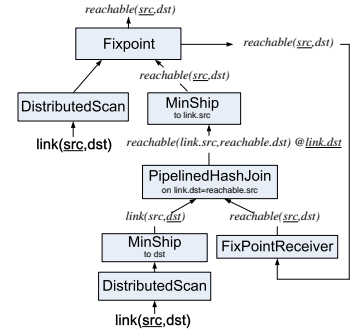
reachable(src,dst)

Fixpoint

reachable(src,dst)

reachable(src,dst)

DistributedScan

MinShip
to link.src

link(src,dst)

reachable(link.src,reachable.dst) @link.dst

PipelinedHashJoin
on link.dst=reachable.src

link(src,dst)

reachable(src,dst)

MinShip
to dst

FixPointReceiver

DistributedScan

link(src,dst)